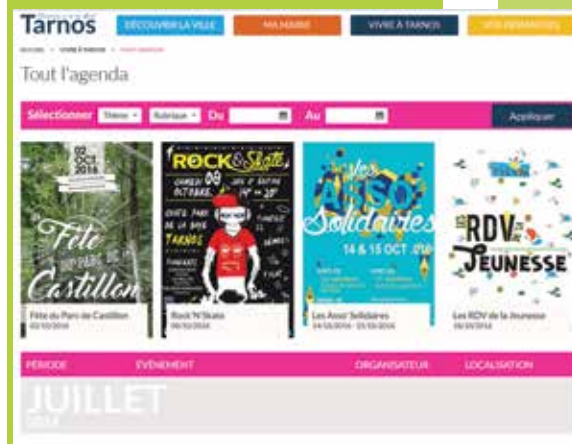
Tarnos

DÉCOUVRIR LA VILLE

MA MAIRIE

VIVRE À TARNOS

VOS DÉMARCHES

Accueil > Vivre à Tarnos > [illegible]

Tout l'agenda

Sélectionner Thème Rubrique Du Au Appliquer

02 OCT 2016

Fête du parc de Castillon

Fête du Parc de Castillon
02/10/2016

ROCK & Skate

TARNOS

Rock N'Skate
08/10/2016

Les Asso' Solidaires

14 & 15 OCT 2016

Les Asso' Solidaires
14/10/2016 - 15/10/2016

LES RDV de la JEUNESSE

Les RDV de la Jeunesse
18/10/2016

PÉRIODE

ÉVÉNEMENT

ORGANISATEUR

LOCALISATION

JUILLET
2016